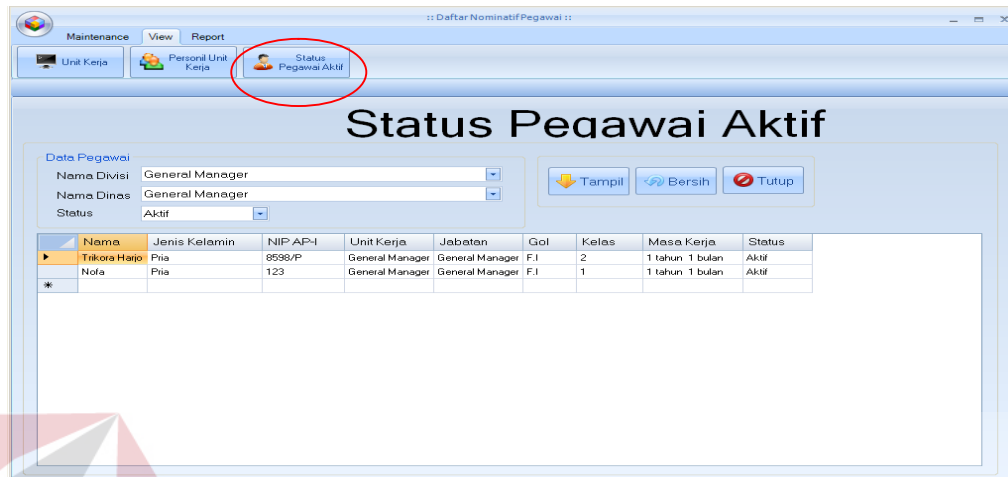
:: Daftar Nominatif Pegawai ::

Maintenance View Report

Unit Kerja

Personil Unit Kerja

Status Pegawai Aktif

Status Pegawai Aktif

Data Pegawai

Nama Divisi General Manager

Nama Dinas General Manager

Status Aktif

Tampil Bersih Tutup

| | Nama | Jenis Kelamin | NIP AP-I | Unit Kerja | Jabatan | Gol | Kelas | Masa Kerja | Status |
|---|---|---|---|---|---|---|---|---|---|
| ▶ | Trikora Harjo | Pria | 8598/P | General Manager | General Manager | F.I | 2 | 1 tahun 1 bulan | Aktif |
| | Nofa | Pria | 123 | General Manager | General Manager | F.I | 1 | 1 tahun 1 bulan | Aktif |
| * | | | | | | | | | |